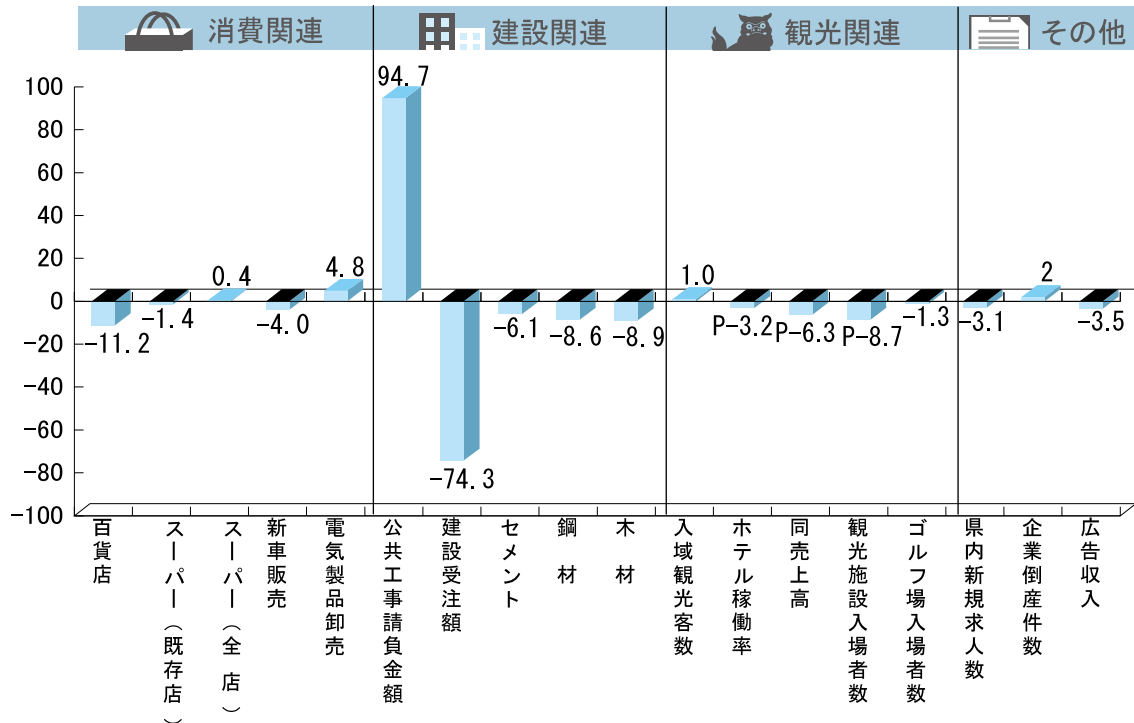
消費関連 建設関連 観光関連 その他

100
80
60
40
20
0
−20
−40
−60
−80
−100

−11.2
−1.4
0.4
−4.0
4.8
94.7
−74.3
−6.1
−8.6
−8.9
1.0
P−3.2
P−6.3
P−8.7
−1.3
−3.1
2
−3.5

百貨店
スーパー（既存店）
スーパー（全店）
新車販売
電気製品卸売
公共工事請負金額
建設受注額
セメント
鋼材
木材
入域観光客数
ホテル稼働率
同売上高
観光施設入場者数
ゴルフ場入場者数
県内新規求人数
企業倒産件数
広告収入